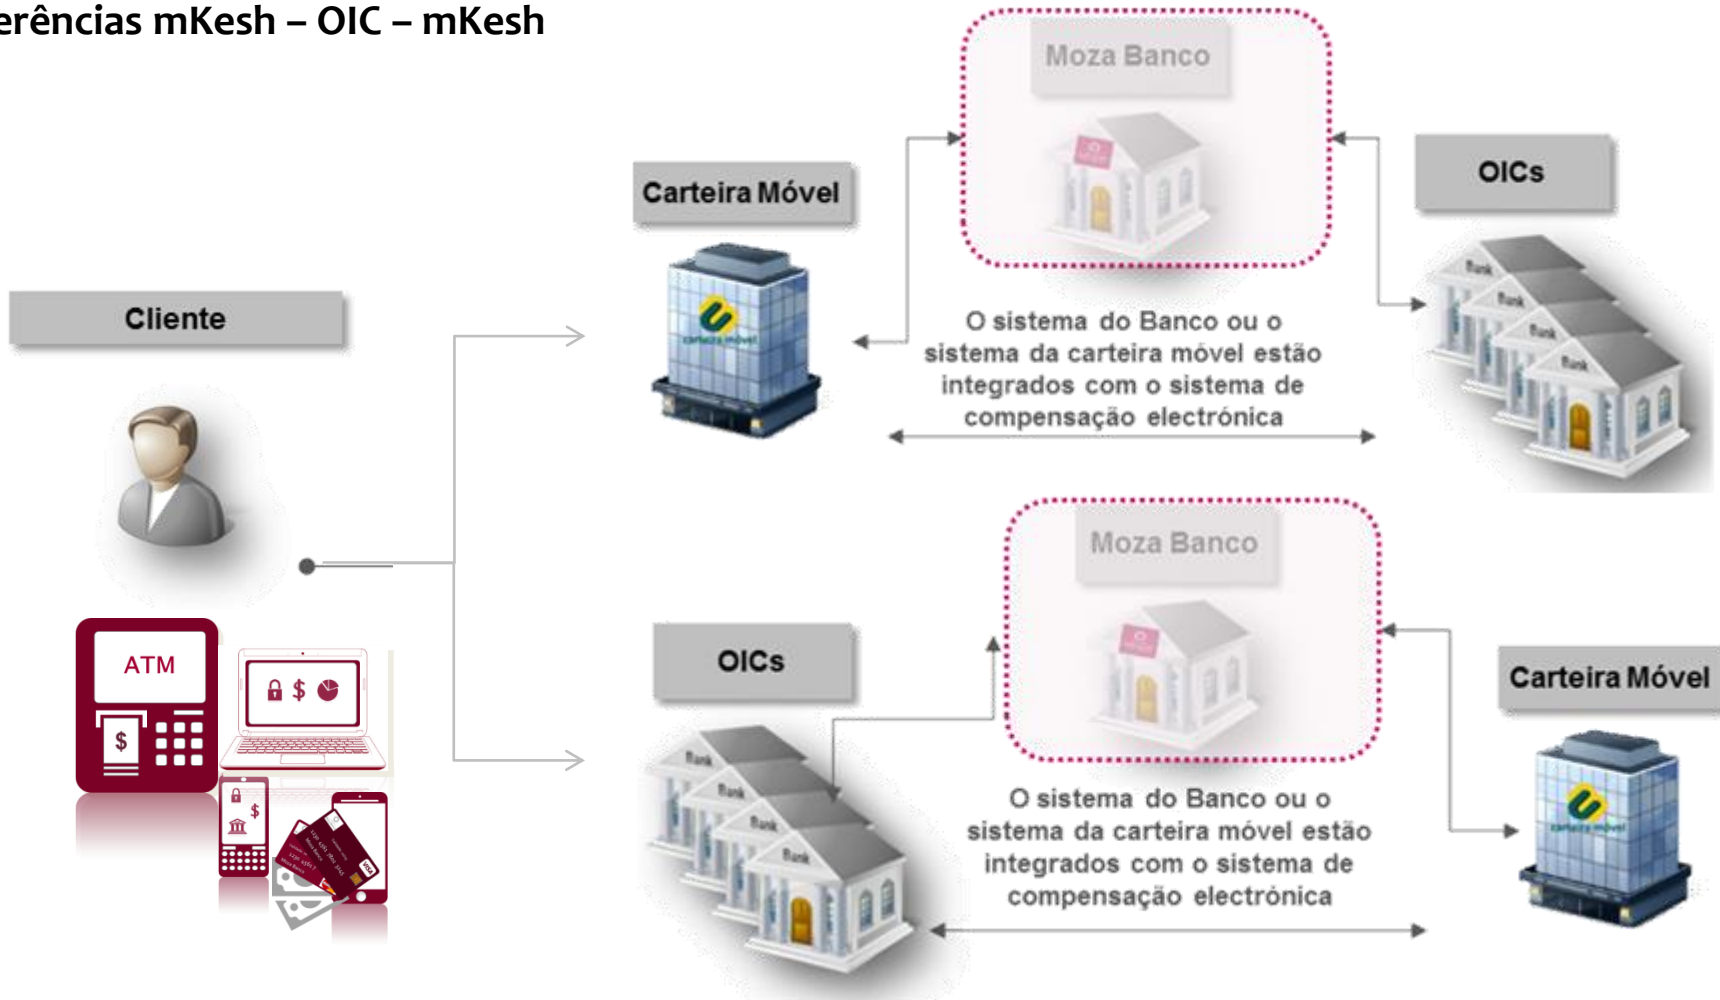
erências mKesh – OIC – mKesh

Cliente

ATM

$

Carteira Móvel

carteira móvel

Moza Banco

OICs

Bank

Bank

Bank

Bank

O sistema do Banco ou o sistema da carteira móvel estão integrados com o sistema de compensação electrónica

OICs

Bank

Bank

Bank

Bank

Moza Banco

Carteira Móvel

carteira móvel

O sistema do Banco ou o sistema da carteira móvel estão integrados com o sistema de compensação electrónica